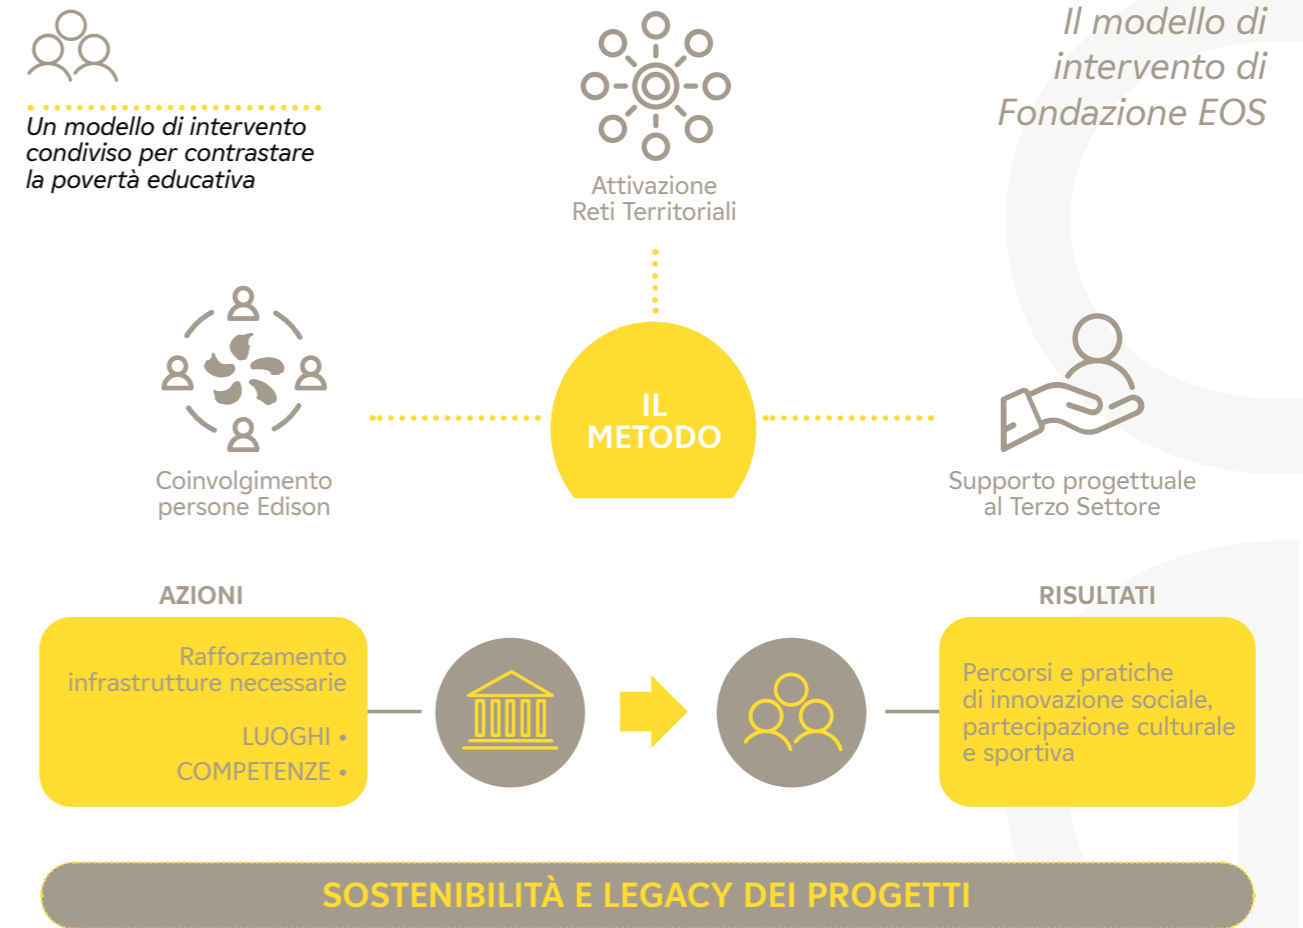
Il modello di intervento di Fondazione EOS

Un modello di intervento condiviso per contrastare la povertà educativa

Attivazione Reti Territoriali

IL METODO

Coinvolgimento persone Edison

Supporto progettuale al Terzo Settore

AZIONI

Rafforzamento infrastrutture necessarie

LUOGHI •

COMPETENZE •

RISULTATI

Percorsi e pratiche di innovazione sociale, partecipazione culturale e sportiva

SOSTENIBILITÀ E LEGACY DEI PROGETTI